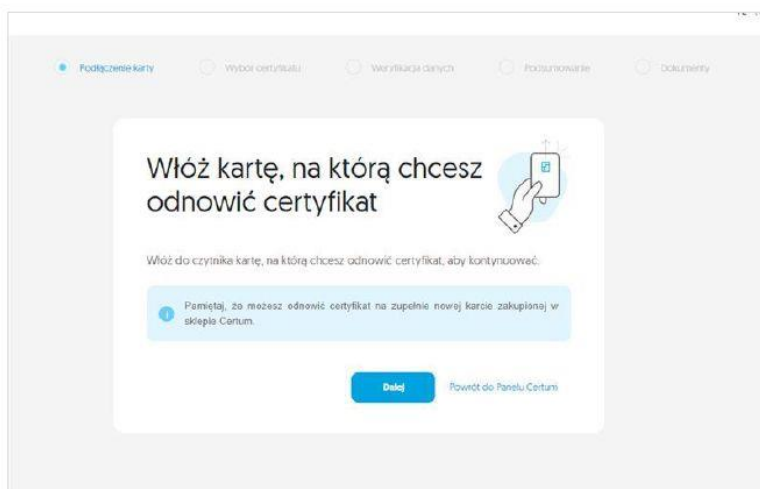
Podłączenie karty
Wybór certyfikatu
Weryfikacja danych
Podsumowanie
Dokumenty

Włóż kartę, na którą chcesz odnowić certyfikat

Włóż do czytnika kartę, na którą chcesz odnowić certyfikat, aby kontynuować.

Pamiętaj, że możesz odnowić certyfikat na zupełnie nowej karcie zakupionej w sklepie Certum.

Dalej
Powrót do Panelu Certum